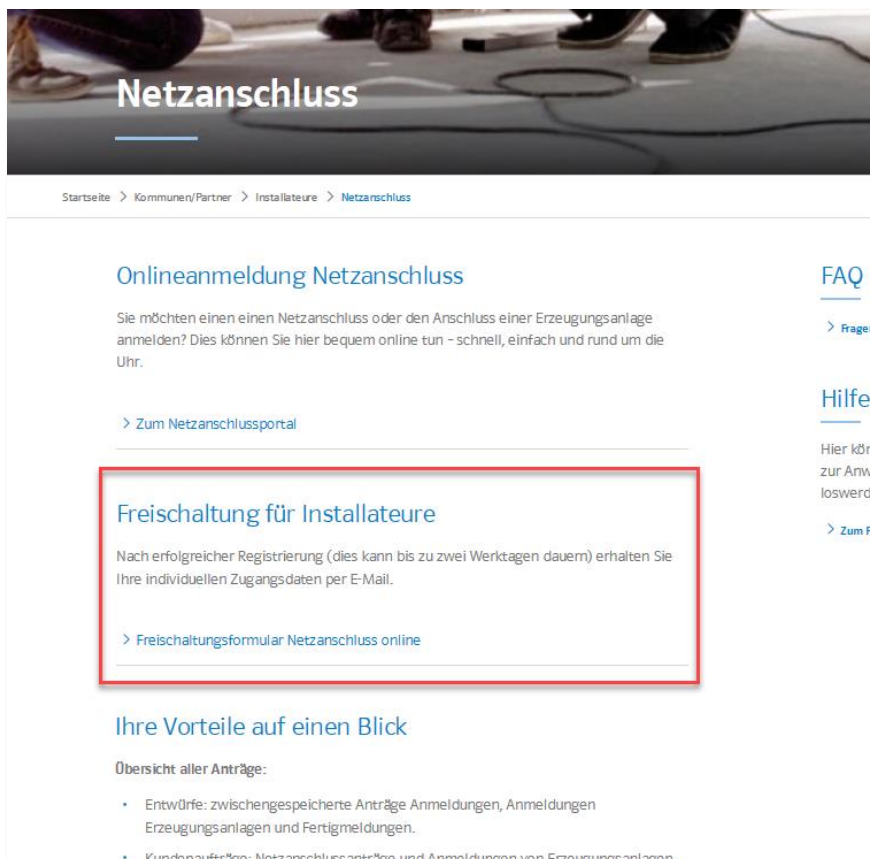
Netzanschluss

Startseite > Kommunen/Partner > Installateure > Netzanschluss

Onlineanmeldung Netzanschluss

Sie möchten einen einen Netzanschluss oder den Anschluss einer Erzeugungsanlage anmelden? Dies können Sie hier bequem online tun - schnell, einfach und rund um die Uhr.

> Zum Netzanschlussportal

Freischaltung für Installateure

Nach erfolgreicher Registrierung (dies kann bis zu zwei Werktagen dauern) erhalten Sie Ihre individuellen Zugangsdaten per E-Mail.

> Freischaltungsformular Netzanschluss online

Ihre Vorteile auf einen Blick

Übersicht aller Anträge:

• Entwürfe: zwischengespeicherte Anträge Anmeldungen, Anmeldungen Erzeugungsanlagen und Fertigmeldungen.

• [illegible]

FAQ

> Frage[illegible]

Hilfe

Hier kön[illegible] zur Anw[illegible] loswerd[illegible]

> Zum F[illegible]